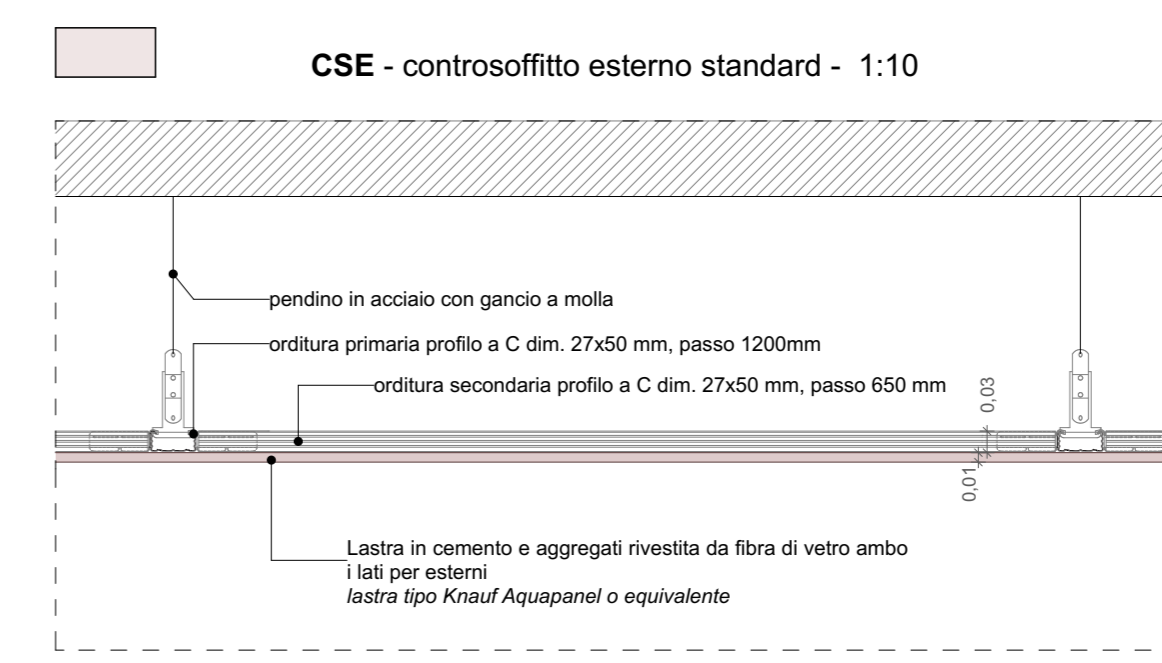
**CSE** - controsoffitto esterno standard - 1:10

pendino in acciaio con gancio a molla

orditura primaria profilo a C dim. 27x50 mm, passo 1200mm

orditura secondaria profilo a C dim. 27x50 mm, passo 650 mm

0,03

0,01

Lastra in cemento e aggregati rivestita da fibra di vetro ambo i lati per esterni
*lastra tipo Knauf Aquapanel o equivalente*